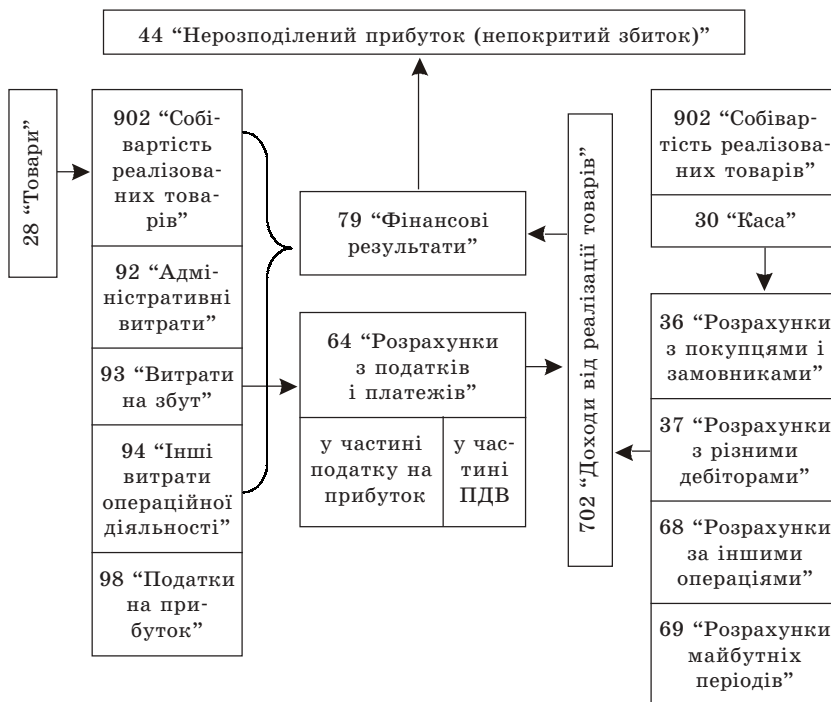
44 “Нерозподілений прибуток (непокритий збиток)”

28 “Товари”

902 “Собівартість реалізованих товарів”

92 “Адміністративні витрати”

93 “Витрати на збут”

94 “Інші витрати операційної діяльності”

98 “Податки на прибуток”

79 “Фінансові результати”

64 “Розрахунки з податків і платежів”

у частині податку на прибуток

у частині ПДВ

702 “Доходи від реалізації товарів”

902 “Собівартість реалізованих товарів”

30 “Каса”

36 “Розрахунки з покупцями і замовниками”

37 “Розрахунки з різними дебіторами”

68 “Розрахунки за іншими операціями”

69 “Розрахунки майбутніх періодів”